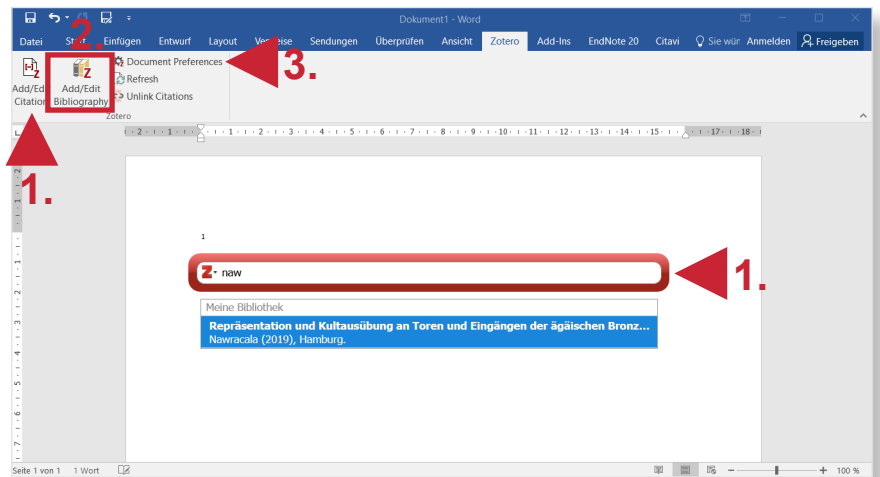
Dokument1 - Word

Datei Start Einfügen Entwurf Layout Verweise Sendungen Überprüfen Ansicht Zotero Add-Ins EndNote 20 Citavi Sie wün Anmelden Freigeben

2.

3.

Add/Edit Citation

Add/Edit Bibliography

Document Preferences
Refresh
Unlink Citations

Zotero

1.

1

naw

1.

Meine Bibliothek
**Repräsentation und Kultausübung an Toren und Eingängen der ägäischen Bronz...**
Nawracala (2019), Hamburg.

Seite 1 von 1 1 Wort 100 %